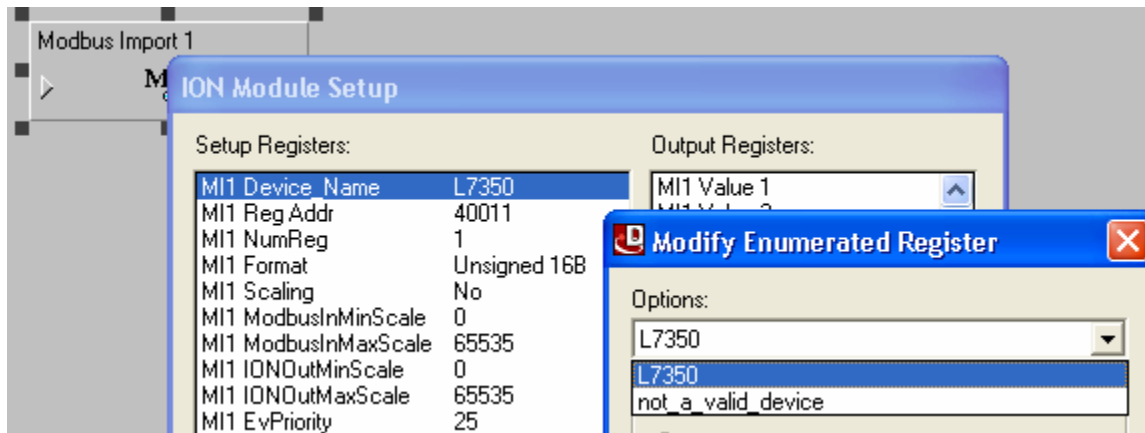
Modbus Import 1

M

ION Module Setup

Setup Registers:

| | |
|---|---|
| MI1 Device_Name | L7350 |
| MI1 Reg Addr | 40011 |
| MI1 NumReg | 1 |
| MI1 Format | Unsigned 16B |
| MI1 Scaling | No |
| MI1 ModbusInMinScale | 0 |
| MI1 ModbusInMaxScale | 65535 |
| MI1 IONOutMinScale | 0 |
| MI1 IONOutMaxScale | 65535 |
| MI1 EvPriority | 25 |

Output Registers:

MI1 Value 1

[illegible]

Modify Enumerated Register

Options:

L7350

L7350

not_a_valid_device